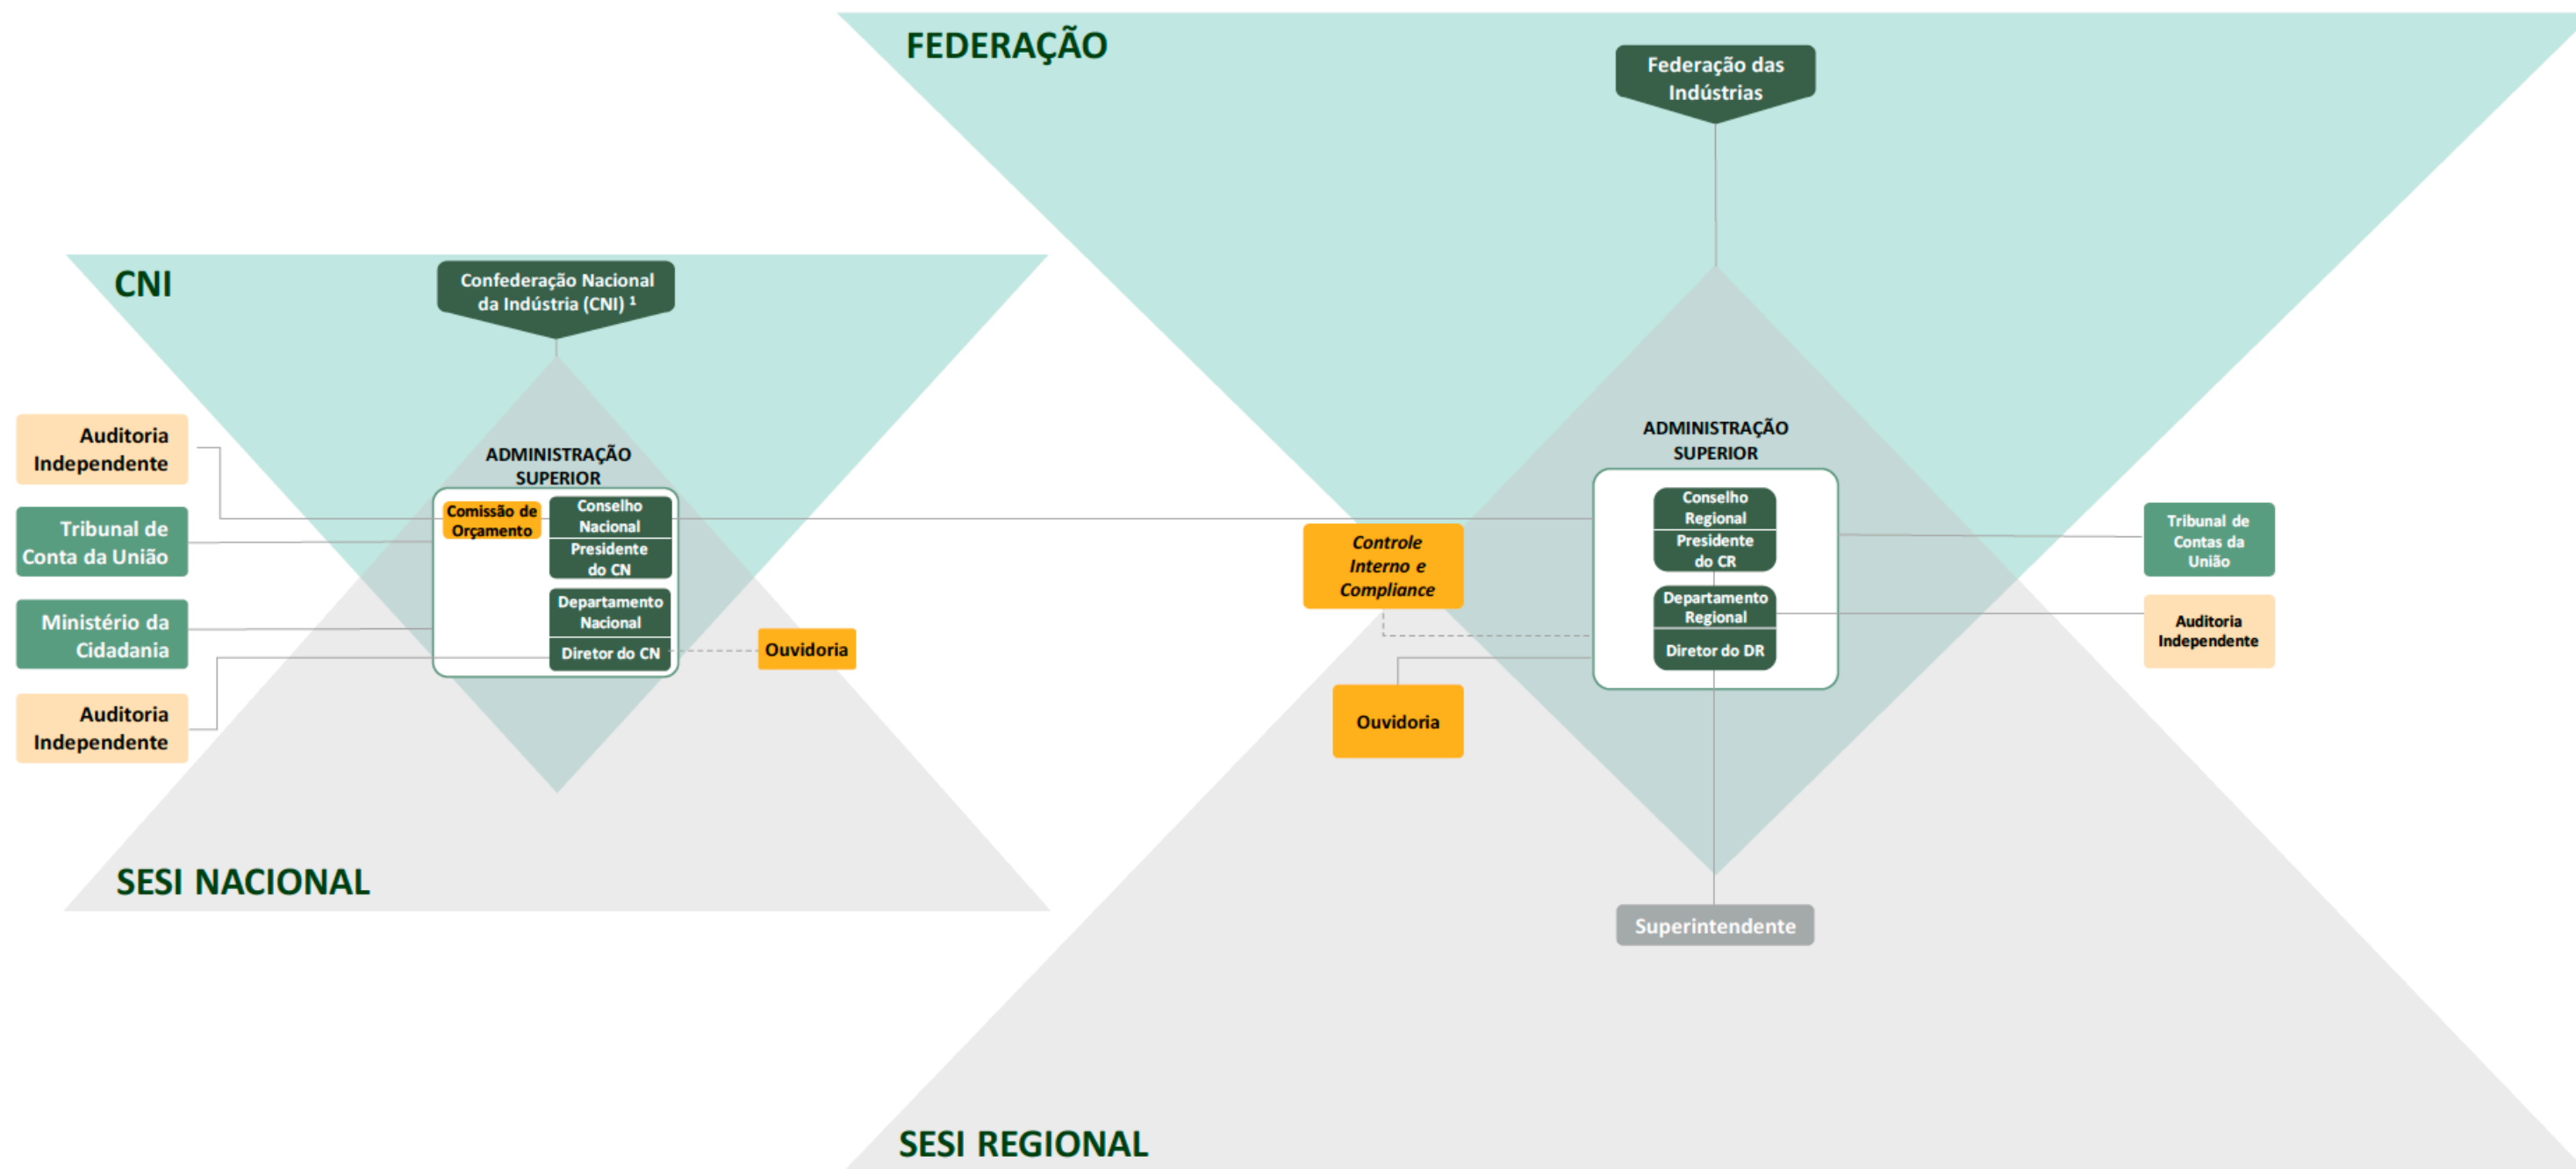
FEDERAÇÃO

Federação das Indústrias

CNI

Confederação Nacional da Indústria (CNI) ¹

Auditoria Independente

Tribunal de Conta da União

Ministério da Cidadania

Auditoria Independente

ADMINISTRAÇÃO SUPERIOR

Comissão de Orçamento

Conselho Nacional

Presidente do CN

Departamento Nacional

Diretor do CN

Ouvidoria

SESI NACIONAL

Controle Interno e Compliance

Ouvidoria

ADMINISTRAÇÃO SUPERIOR

Conselho Regional

Presidente do CR

Departamento Regional

Diretor do DR

Tribunal de Contas da União

Auditoria Independente

Superintendente

SESI REGIONAL